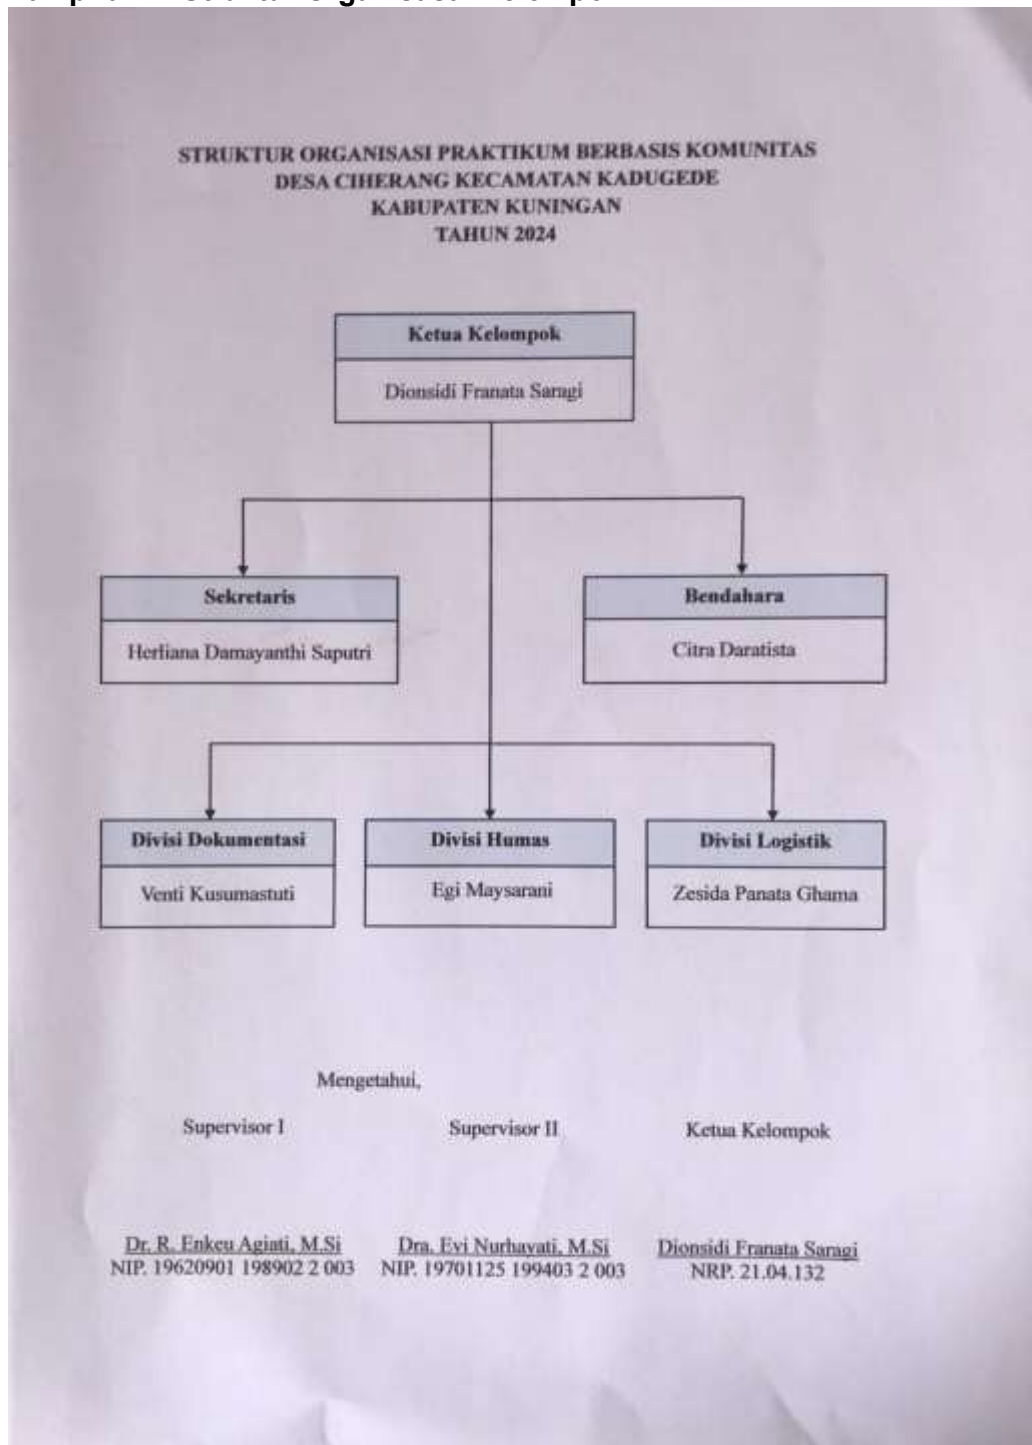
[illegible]

STRUKTUR ORGANISASI PRAKTIKUM BERBASIS KOMUNITAS
DESA CIHERANG KECAMATAN KADUGEDE
KABUPATEN KUNINGAN
TAHUN 2024

Ketua Kelompok
Dionsidi Franata Saragi

Sekretaris
Herliana Damayanthi Saputri

Bendahara
Citra Daratista

Divisi Dokumentasi
Venti Kusumastuti

Divisi Humas
Egi Maysarani

Divisi Logistik
Zesida Panata Ghama

Mengetahui,

Supervisor I

Supervisor II

Ketua Kelompok

Dr. R. Enkeu Agiati, M.Si
NIP. 19620901 198902 2 003

Dra. Evi Nurhayati, M.Si
NIP. 19701125 199403 2 003

Dionsidi Franata Saragi
NRP. 21.04.132